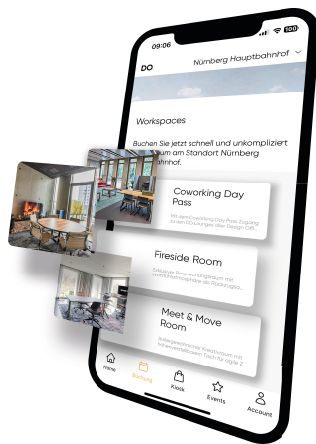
09:06

DO

Nürnberg Hauptbahnhof

Workspaces

Buchen Sie jetzt schnell und unkompliziert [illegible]um am Standort Nürnberg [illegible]hnhof.

Coworking Day Pass

Mit dem Coworking Day Pass Zugang zu den DO Lounges aller Design Offi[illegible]

Fireside Room

Exklusiver Besprechungsraum mit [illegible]

Meet & Move Room

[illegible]

Home

Buchung

Kiosk

Events

Account